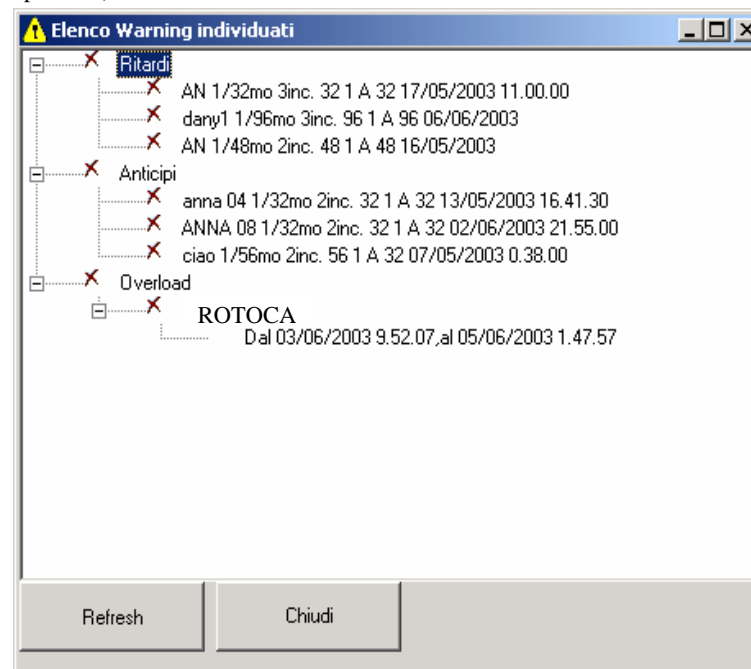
Elenco Warning individuati

Ritardi
AN 1/32mo 3inc. 32 1 A 32 17/05/2003 11.00.00
dany1 1/96mo 3inc. 96 1 A 96 06/06/2003
AN 1/48mo 2inc. 48 1 A 48 16/05/2003
Anticipi
anna 04 1/32mo 2inc. 32 1 A 32 13/05/2003 16.41.30
ANNA 08 1/32mo 2inc. 32 1 A 32 02/06/2003 21.55.00
ciao 1/56mo 2inc. 56 1 A 32 07/05/2003 0.38.00
Overload
ROTOCA
Dal 03/06/2003 9.52.07,al 05/06/2003 1.47.57

Refresh
Chiudi